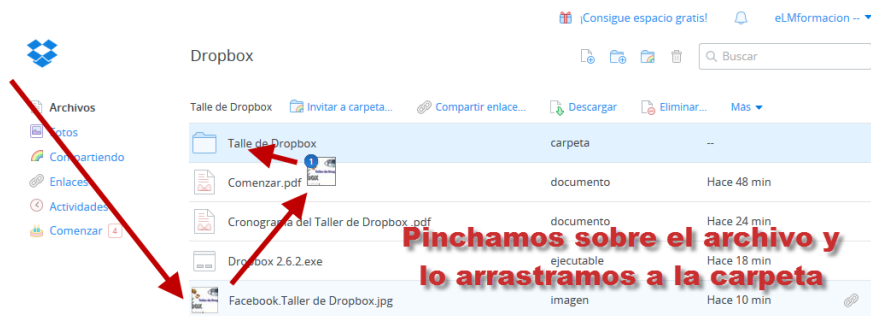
¡Consigue espacio gratis!

eLMformacion

Dropbox

Buscar

Archivos

Fotos

Compartiendo

Enlaces

Actividades

Comenzar 4

Talle de Dropbox

Invitar a carpeta...

Compartir enlace...

Descargar

Eliminar...

Mas

| | | |
|---|---|---|
| Talle de Dropbox | carpeta | -- |
| Comenzar.pdf | documento | Hace 48 min |
| Cronograma del Taller de Dropbox .pdf | documento | Hace 24 min |
| Dropbox 2.6.2.exe | ejecutable | Hace 18 min |
| Facebook.Taller de Dropbox.jpg | imagen | Hace 10 min |

1

Pinchamos sobre el archivo y lo arrastramos a la carpeta